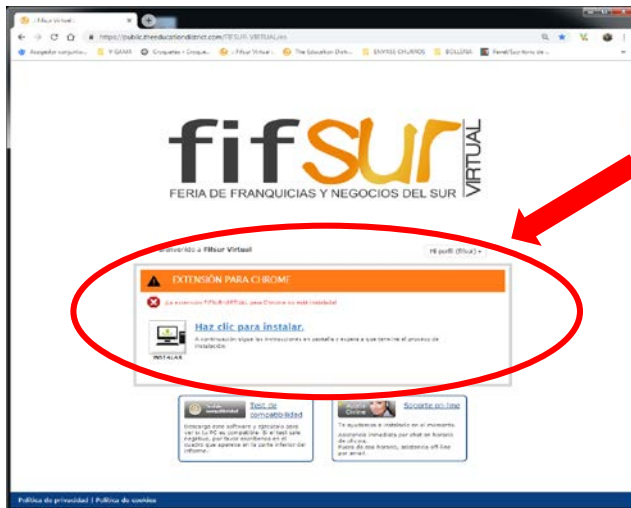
:: Fifsur Virtual

https://public.theeducationdistrict.com/FIFSUR-VIRTUAL.es

fifsur VIRTUAL
FERIA DE FRANQUICIAS Y NEGOCIOS DEL SUR

Bienvenido a Fifsur Virtual

Mi perfil (Efsur) ▾

EXTENSIÓN PARA CHROME

¡La extensión FIFSUR VIRTUAL para Chrome no está instalada!

Haz clic para instalar.

A continuación sigue las instrucciones en pantalla y espera a que termine el proceso de instalación.

INSTALAR

Test de compatibilidad

Descarga este software y ejecútalo para ver si tu PC es compatible. Si el test sale negativo, por favor escríbenos en el cuadro que aparece en la parte inferior del informe.

Soporte on line

Te ayudamos a instalarlo en el momento. Asistencia inmediata por chat en horario de oficina. Fuera de ese horario, asistencia off line por email.

Política de privacidad | Política de cookies